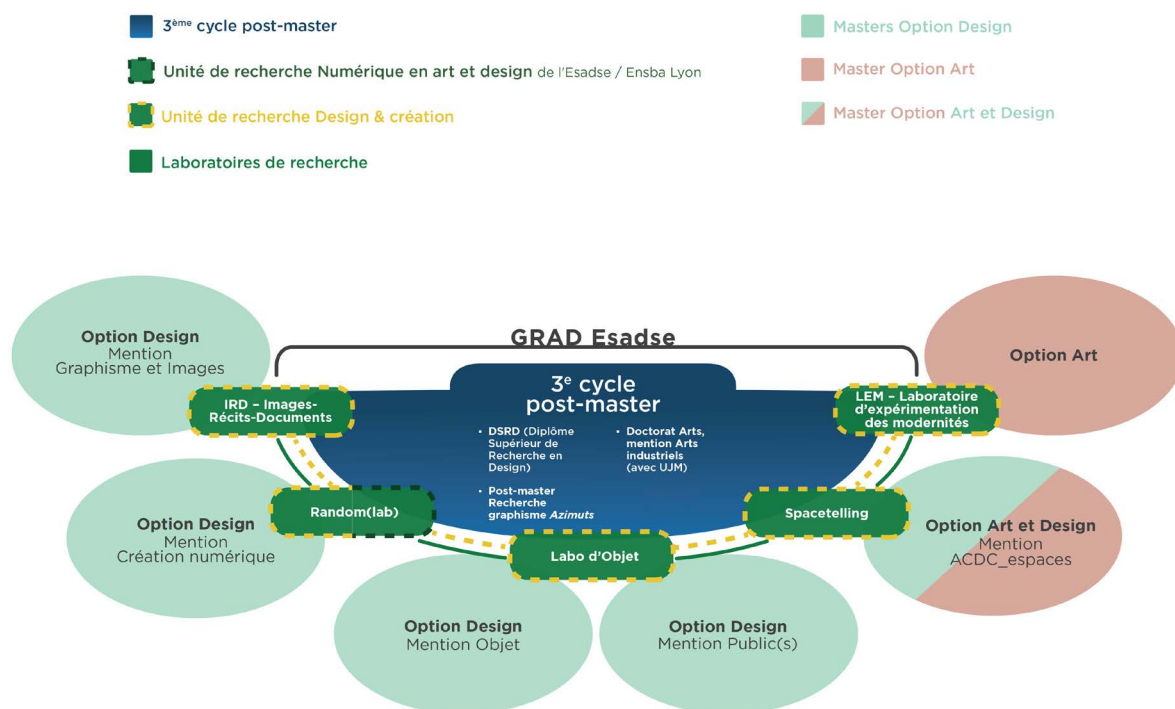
3ème cycle post-master

Unité de recherche Numérique en art et design de l'Esadse / Ensba Lyon

Unité de recherche Design & création

Laboratoires de recherche

Masters Option Design

Master Option Art

Master Option Art et Design

GRAD Esadse

Option Design
Mention
Graphisme et Images

Option Art

IRD – Images-Récits-Documents

$3^e$ cycle post-master

• DSRD (Diplôme Supérieur de Recherche en Design)

• Doctorat Arts, mention Arts industriels (avec UJM)

• Post-master Recherche graphisme *Azimuts*

LEM – Laboratoire d'expérimentation des modernités

Random(lab)

Spacetelling

Option Design
Mention
Création numérique

Labo d'Objet

Option Art et Design
Mention
ACDC_espaces

Option Design
Mention Objet

Option Design
Mention Public(s)